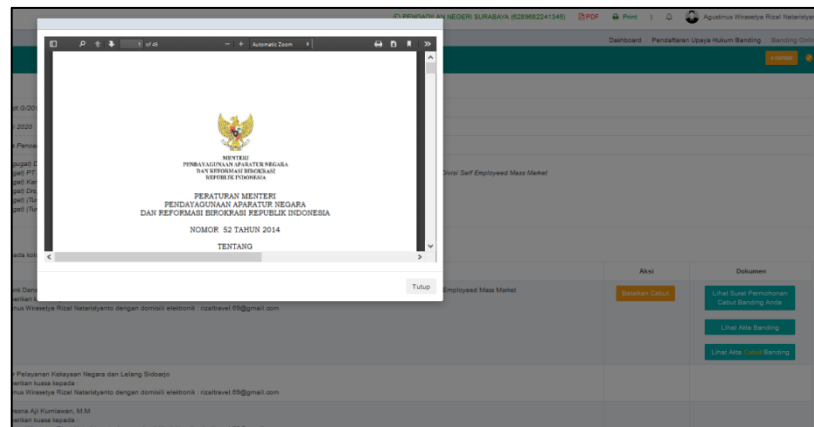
PENGADILAN NEGERI SURABAYA (6289682241345) PDF Print Agustinus Wirasetya Rizal Nataristyanto

Dashboard Pendaftaran Upaya Hukum Banding Banding Onli

1 of 48 Automatic Zoom

MENTERI
PENDAYAGUNAAN APARATUR NEGARA
DAN REFORMASI BIROKRASI
REPUBLIK INDONESIA

PERATURAN MENTERI
PENDAYAGUNAAN APARATUR NEGARA
DAN REFORMASI BIROKRASI REPUBLIK INDONESIA

NOMOR 52 TAHUN 2014

TENTANG

Tutup

Divisi Self Employeed Mass Market

Aksi

Dokumen

Employeed Mass Market

Batalkan Cabut

Lihat Surat Permohonan Cabut Banding Anda

Lihat Akta Banding

Lihat Akta Cabut Banding

nus Wirasetya Rizal Nataristyanto dengan domisili elektronik : rizaltravel.69@gmail.com

Pelayanan Kekayaan Negara dan Lelang Sidoarjo

erikan kuasa kepada :

nus Wirasetya Rizal Nataristyanto dengan domisili elektronik : rizaltravel.69@gmail.com

esna Aji Kurniawan, M.M

erikan kuasa kepada

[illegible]

2020

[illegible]